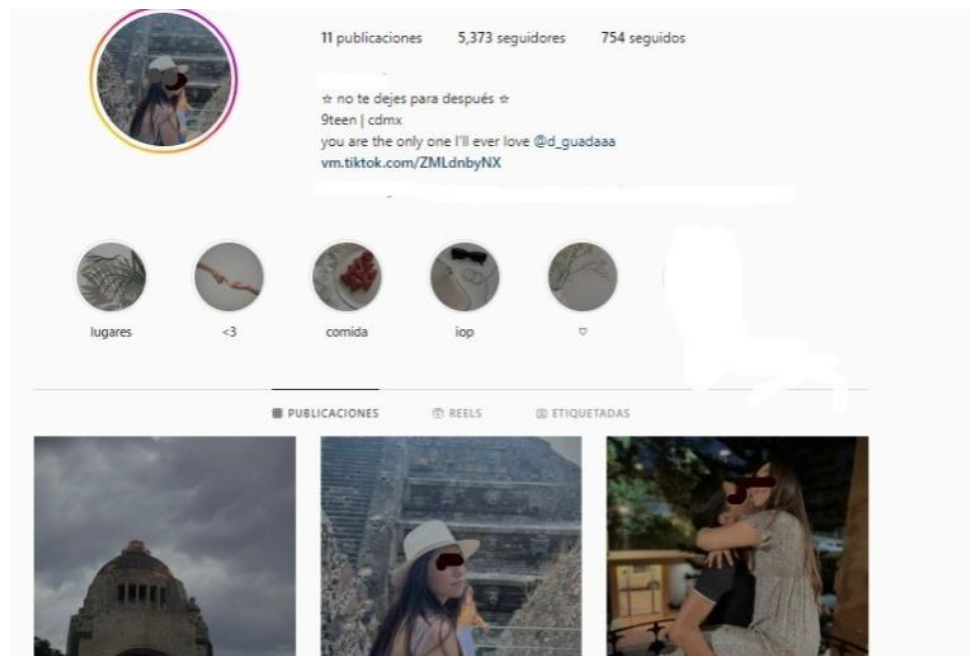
11 publicaciones 5,373 seguidores 754 seguidos

☆ no te dejes para después ☆
9teen | cdmx
you are the only one I'll ever love @d_guadaaa
vm.tiktok.com/ZMLdnbyNX

lugares
<3
comida
iop
♡

PUBLICACIONES
REELS
ETIQUETADAS